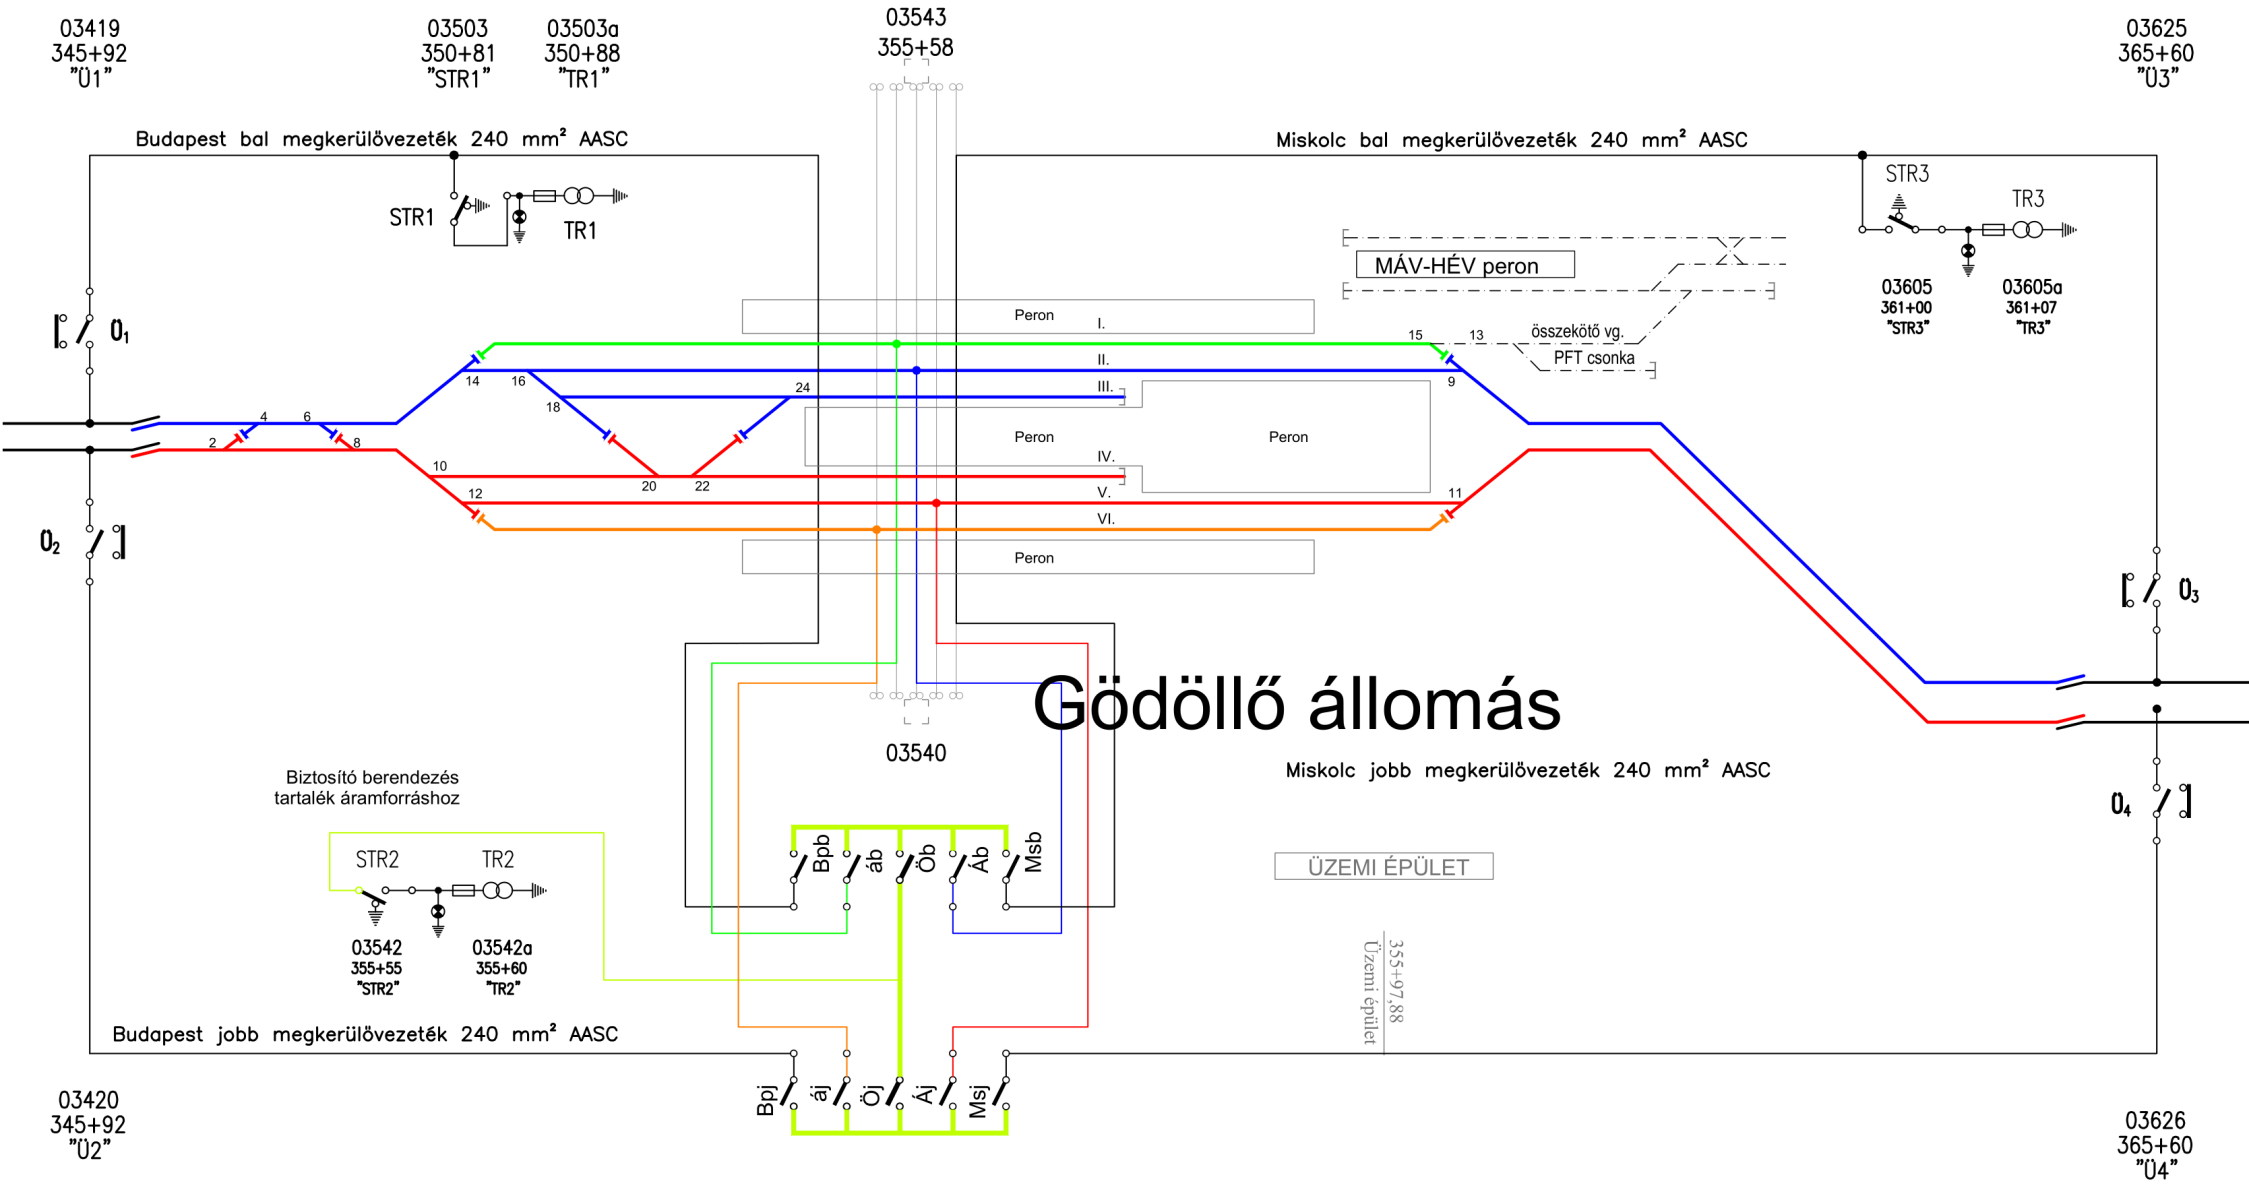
03419
345+92
"Ü1"

03503
350+81
"STR1"

03503a
350+88
"TR1"

03543
355+58

03625
365+60
"Ü3"

Budapest bal megkerülővezeték 240 mm² AASC

Miskolc bal megkerülővezeték 240 mm² AASC

STR1

TR1

STR3

TR3

MÁV-HÉV peron

03605
361+00
"STR3"

03605a
361+07
"TR3"

Ü1

Peron

I.

15

13

összekötő vg.

II.

PFT csonka

14

16

III.

9

24

18

4

6

2

8

Peron

Peron

IV.

10

20

22

V.

12

11

VI.

Ü2

Peron

Ü3

Gödöllő állomás

03540

Miskolc jobb megkerülővezeték 240 mm² AASC

Biztosító berendezés tartalék áramforráshoz

Ü4

STR2

TR2

Bpb

áb

Öb

Áb

Msb

ÜZEMI ÉPÜLET

03542
355+55
"STR2"

03542a
355+60
"TR2"

355+97,88
Üzemi épület

Budapest jobb megkerülővezeték 240 mm² AASC

03420
345+92
"Ü2"

Bpj

áj

Öj

Áj

Msj

03626
365+60
"Ü4"